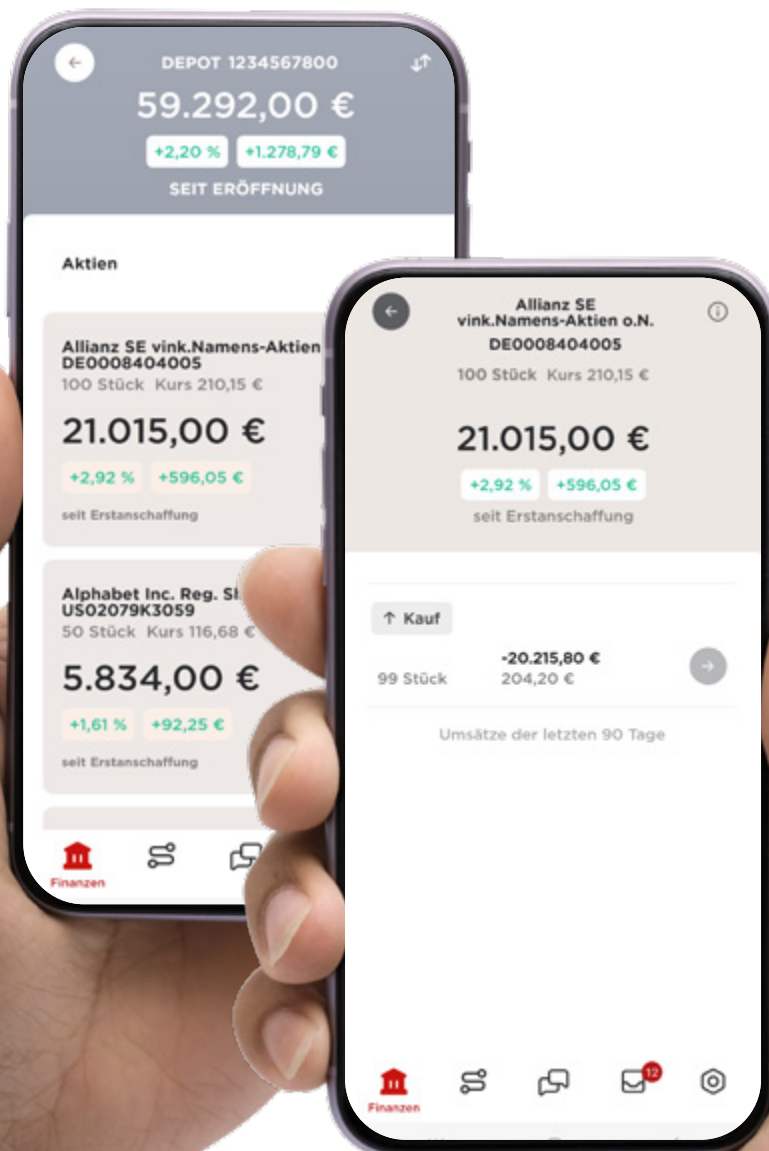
DEPOT 1234567800

59.292,00 €

+2,20 % +1.278,79 €

SEIT ERÖFFNUNG

Aktien

Allianz SE vink.Namens-Aktien
DE0008404005
100 Stück Kurs 210,15 €

21.015,00 €

+2,92 % +596,05 €

seit Erstanschaffung

Alphabet Inc. Reg. Sh
US02079K3059
50 Stück Kurs 116,68 €

5.834,00 €

+1,61 % +92,25 €

seit Erstanschaffung

Finanzen

Allianz SE
vink.Namens-Aktien o.N.
DE0008404005
100 Stück Kurs 210,15 €

21.015,00 €

+2,92 % +596,05 €

seit Erstanschaffung

Kauf

99 Stück -20.215,80 €
204,20 €

Umsätze der letzten 90 Tage

Finanzen

12